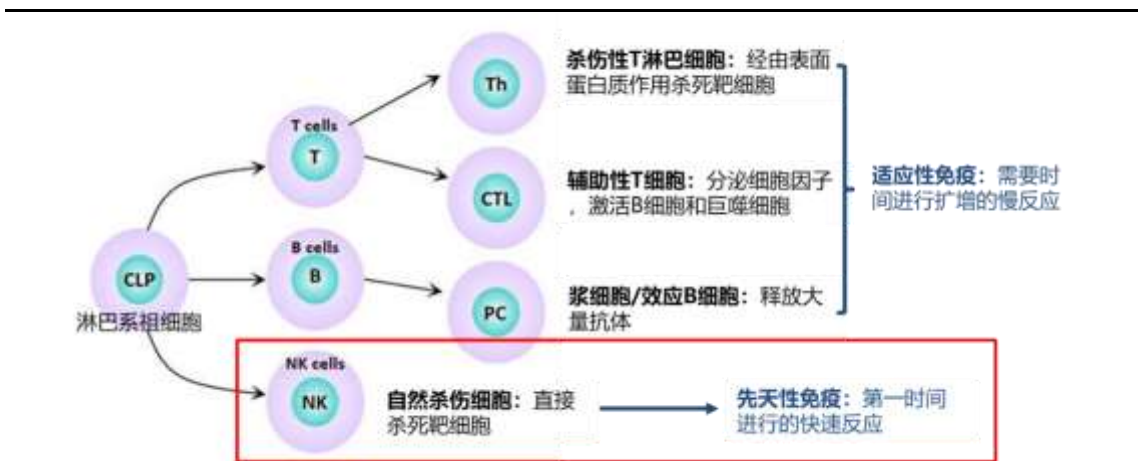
CLP
淋巴系祖细胞

T cells
T

B cells
B

NK cells
NK

Th

CTL

PC

杀伤性T淋巴细胞：经由表面蛋白质作用杀死靶细胞

辅助性T细胞：分泌细胞因子，激活B细胞和巨噬细胞

浆细胞/效应B细胞：释放大量抗体

适应性免疫：需要时间进行扩增的慢反应

自然杀伤细胞：直接杀死靶细胞

先天性免疫：第一时间进行的快速反应